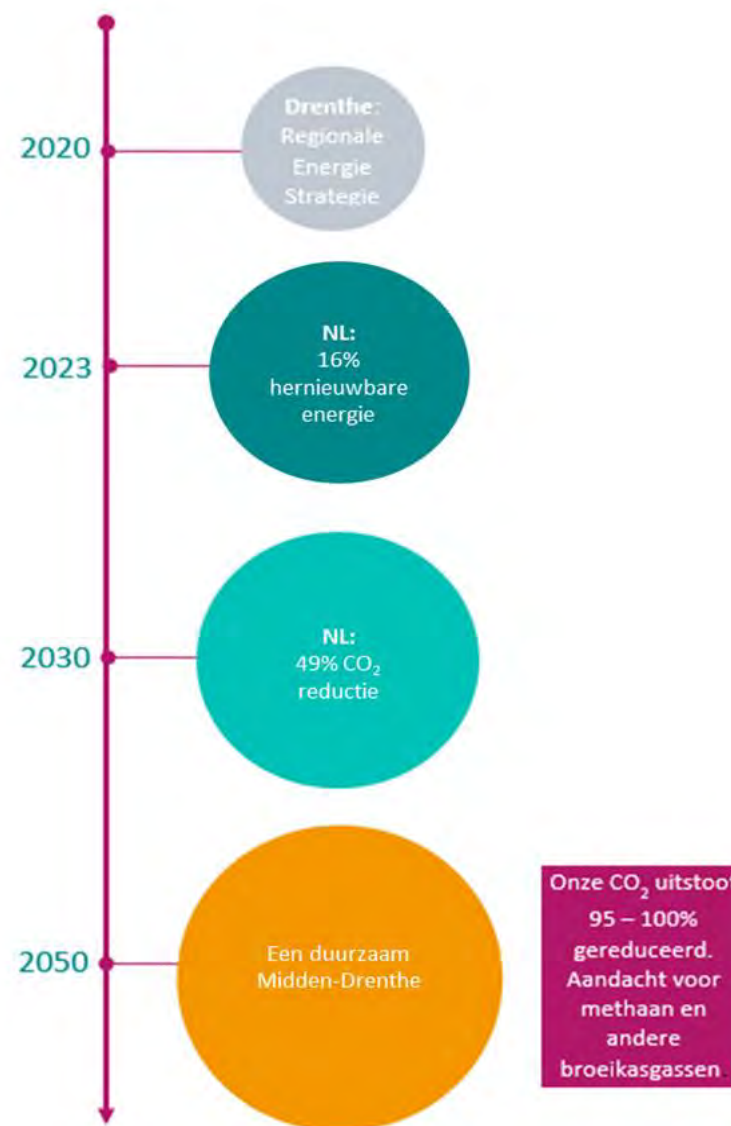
2020

Drenthe: Regionale Energie Strategie

2023

NL: 16% hernieuwbare energie

2030

NL: 49% $CO_2$ reductie

2050

Een duurzaam Midden-Drenthe

Onze $CO_2$ uitstoo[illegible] 95 – 100% gereduceerd. Aandacht voor methaan en andere broeikasgassen